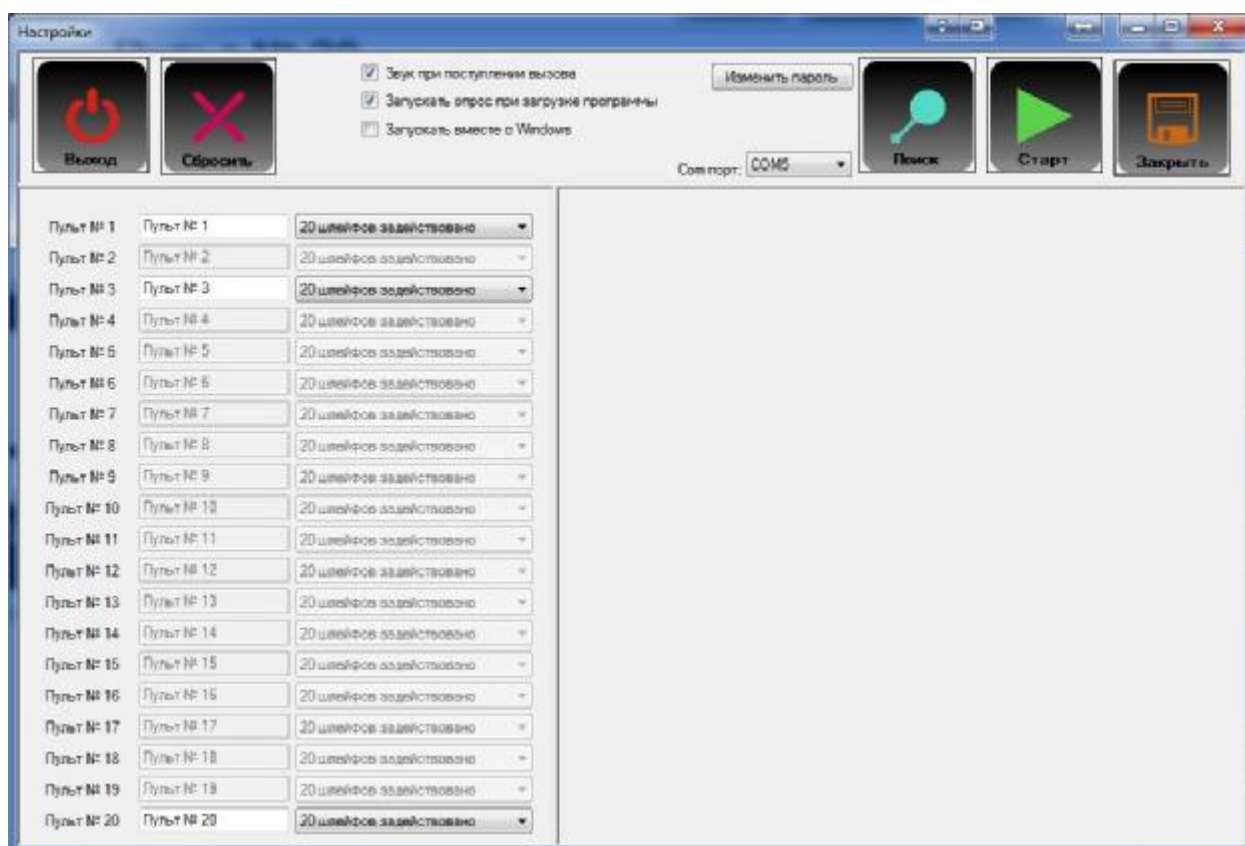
Настройки

Выход

Сбросить

Звук при поступлении вызова

Запускать опрос при загрузке программы

Запускать вместе с Windows

Изменить пароль

Com порт: COM5

Поиск

Старт

Закрыть

Пульт № 1 Пульт № 1 20 шлейфов задействовано
Пульт № 2 Пульт № 2 20 шлейфов задействовано
Пульт № 3 Пульт № 3 20 шлейфов задействовано
Пульт № 4 Пульт № 4 20 шлейфов задействовано
Пульт № 5 Пульт № 5 20 шлейфов задействовано
Пульт № 6 Пульт № 6 20 шлейфов задействовано
Пульт № 7 Пульт № 7 20 шлейфов задействовано
Пульт № 8 Пульт № 8 20 шлейфов задействовано
Пульт № 9 Пульт № 9 20 шлейфов задействовано
Пульт № 10 Пульт № 10 20 шлейфов задействовано
Пульт № 11 Пульт № 11 20 шлейфов задействовано
Пульт № 12 Пульт № 12 20 шлейфов задействовано
Пульт № 13 Пульт № 13 20 шлейфов задействовано
Пульт № 14 Пульт № 14 20 шлейфов задействовано
Пульт № 15 Пульт № 15 20 шлейфов задействовано
Пульт № 16 Пульт № 16 20 шлейфов задействовано
Пульт № 17 Пульт № 17 20 шлейфов задействовано
Пульт № 18 Пульт № 18 20 шлейфов задействовано
Пульт № 19 Пульт № 19 20 шлейфов задействовано
Пульт № 20 Пульт № 20 20 шлейфов задействовано